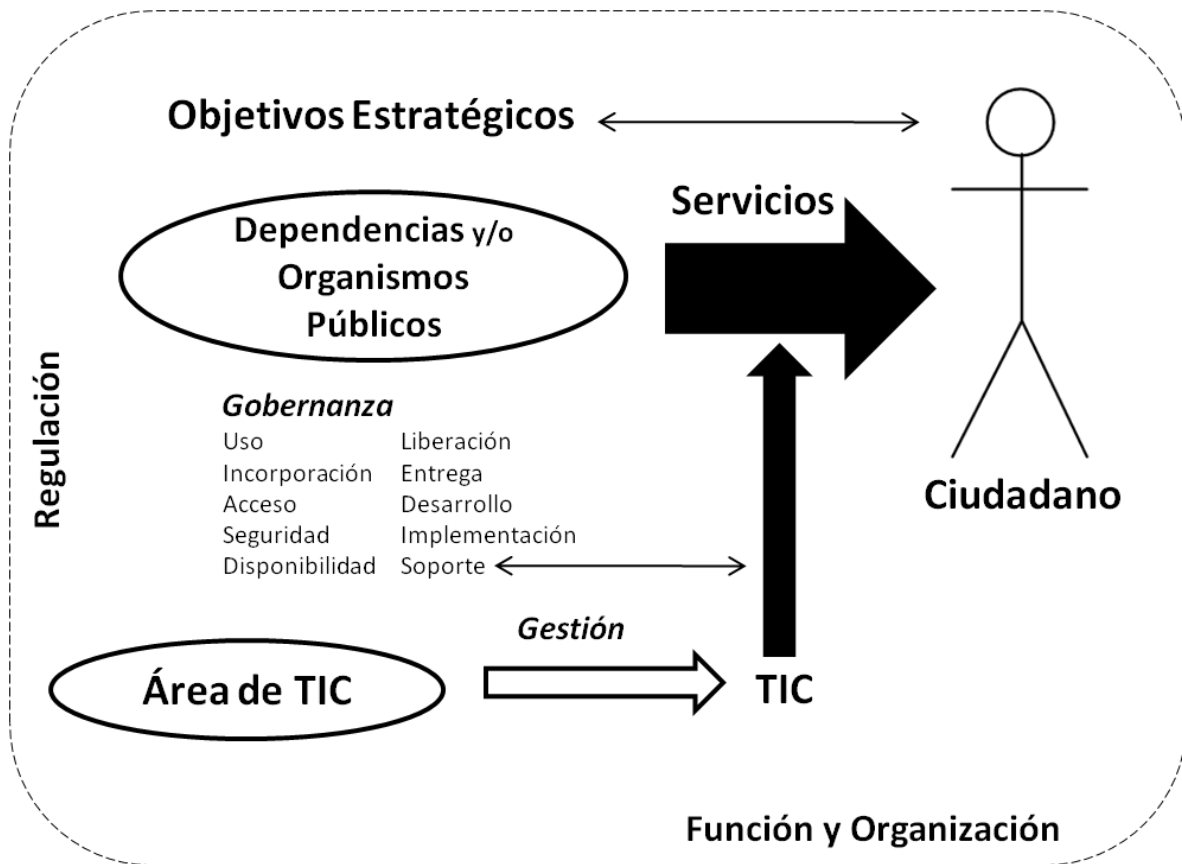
Objetivos Estratégicos

Servicios

Dependencias y/o Organismos Públicos

Regulación

Gobernanza

Uso
Incorporación
Acceso
Seguridad
Disponibilidad

Liberación
Entrega
Desarrollo
Implementación
Soporte

Ciudadano

Gestión

Área de TIC

TIC

Función y Organización